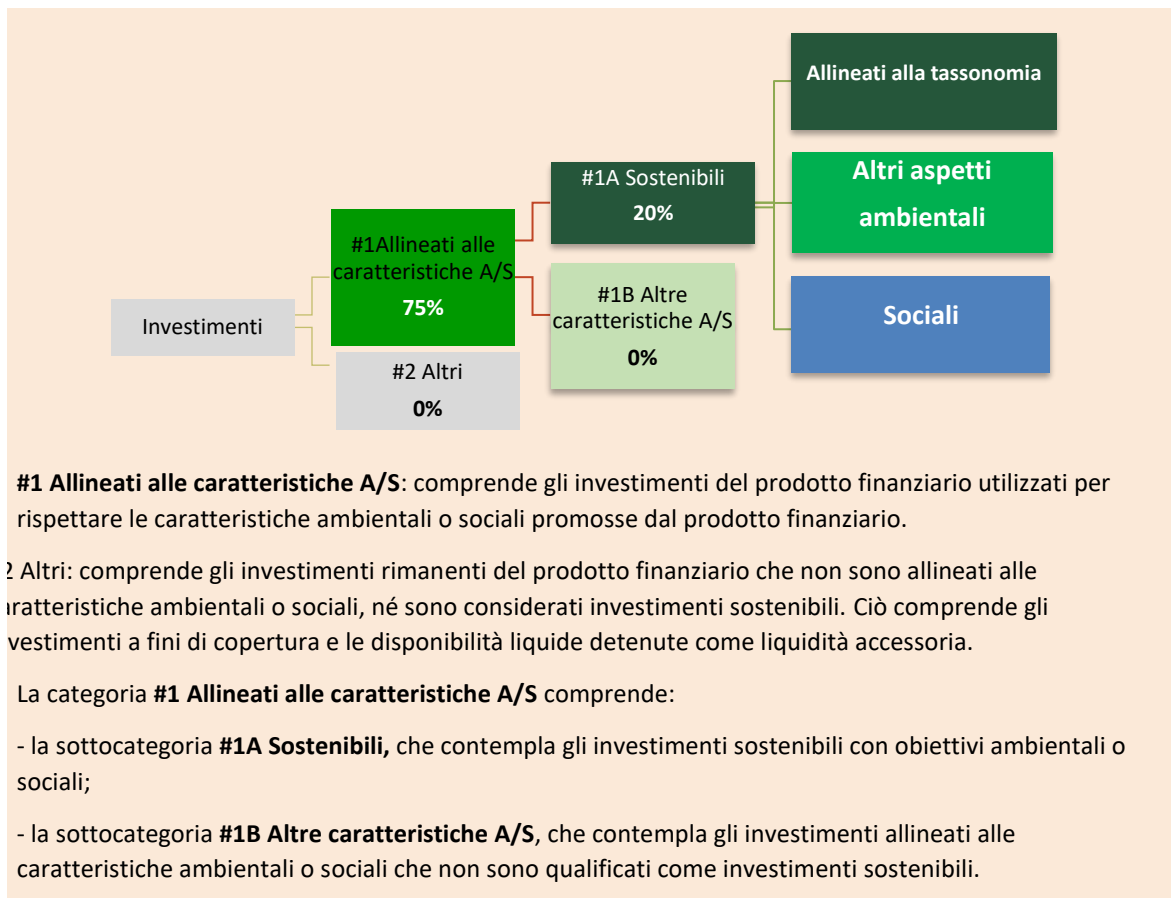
Allineati alla tassonomia

Altri aspetti ambientali

Sociali

#1A Sostenibili
20%

#1B Altre caratteristiche A/S
0%

#1Allineati alle caratteristiche A/S
75%

Investimenti

#2 Altri
0%

**#1 Allineati alle caratteristiche A/S**: comprende gli investimenti del prodotto finanziario utilizzati per rispettare le caratteristiche ambientali o sociali promosse dal prodotto finanziario.

2 Altri: comprende gli investimenti rimanenti del prodotto finanziario che non sono allineati alle aratteristiche ambientali o sociali, né sono considerati investimenti sostenibili. Ciò comprende gli vestimenti a fini di copertura e le disponibilità liquide detenute come liquidità accessoria.

La categoria **#1 Allineati alle caratteristiche A/S** comprende:

- la sottocategoria **#1A Sostenibili,** che contempla gli investimenti sostenibili con obiettivi ambientali o sociali;

- la sottocategoria **#1B Altre caratteristiche A/S**, che contempla gli investimenti allineati alle caratteristiche ambientali o sociali che non sono qualificati come investimenti sostenibili.